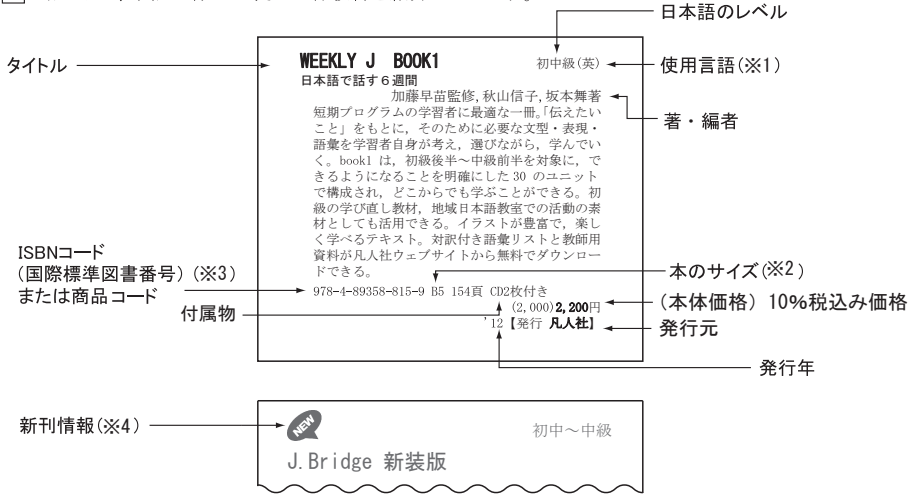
日本語のレベル

タイトル

使用言語(※1)

WEEKLY J BOOK1
日本語で話す6週間

初中級(英)

加藤早苗監修, 秋山信子, 坂本舞著

著・編者

短期プログラムの学習者に最適な一冊。「伝えたいこと」をもとに、そのために必要な文型・表現・語彙を学習者自身が考え、選びながら、学んでいく。book1 は, 初級後半〜中級前半を対象に, できるようになることを明確にした 30 のユニットで構成され, どこからでも学ぶことができる。初級の学び直し教材, 地域日本語教室での活動の素材としても活用できる。イラストが豊富で, 楽しく学べるテキスト。対訳付き語彙リストと教師用資料が凡人社ウェブサイトから無料でダウンロードできる。

ISBNコード
(国際標準図書番号)(※3)
または商品コード

本のサイズ(※2)

978-4-89358-815-9 B5 154頁 CD2枚付き

付属物

(2,000) 2,200円

(本体価格) 10%税込み価格

'12【発行 凡人社】

発行元

発行年

新刊情報(※4)

NEW

初中〜中級

J.Bridge 新装版